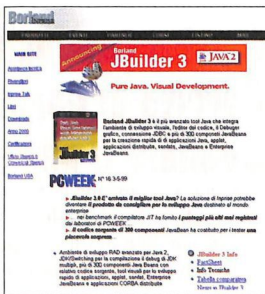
Borland

PRODOTTI SERVIZI PARTNER EVENTI CONTATTI

MAIN SITE

Annunci Borland Italia

Borland JBuilder 3

JAVA 2

Pure Java. Visual Development.

Borland JBuilder 3 è il più avanzato tool Java che integra l'ambiente di sviluppo visuale, l'editor del codice, il Debugger grafico, connessione JDBC e più di 300 componenti JavaBeans per la creazione rapida di applicazioni Java, applet, applicazioni distribuite, servlet, JavaBeans e Enterprise JavaBeans.

PCWEEK N° 18 3-5-99

» JBuilder 3 è il migliore tool Java? La soluzione di Inprise potrebbe diventare il punto di riferimento per lo sviluppo Java destinato ai mondo enterprise.

» ... nei benchmark il compilatore JIT ha fornito i punteggi più alti mai registrati dai laboratori di PCWEEK.

» Il codice sorgente di 300 componenti JavaBean ha costituito per i tester una piacevole sorpresa.

» Ambiente di sviluppo RAD avanzato per Java 2, JDK/Switching per la compilazione e debug di JDK multipli, più di 300 componenti Java Beans con relativo codice sorgente, tool visuali per lo sviluppo rapido di applicazioni, applet, servlet, Enterprise JavaBeans e applicazioni CORBA distribuite

JBuilder 3 Info
FactSheet
Info Tecniche
Tabella comparativa
News su JBuilder 3